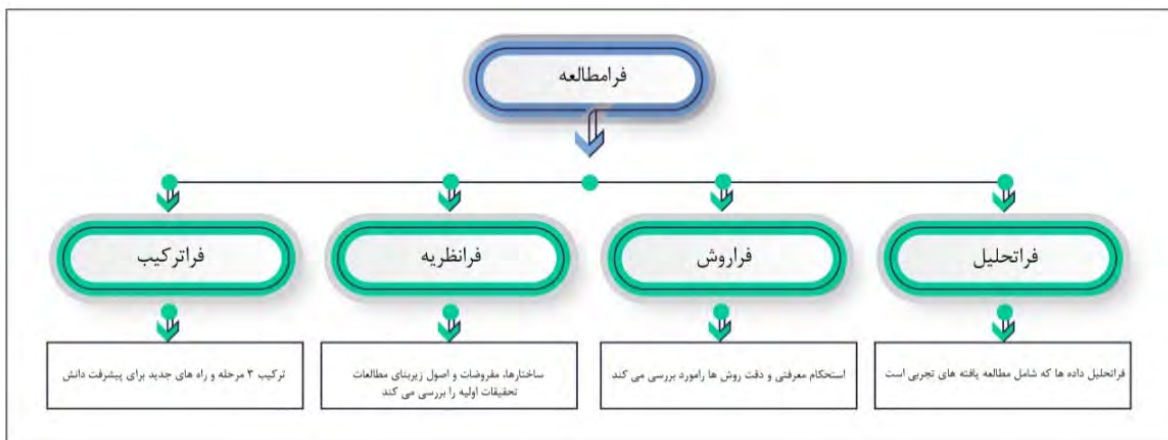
فرامطالعه

فراتحلیل

فراتحلیل داده ها که شامل مطالعه یافته های تجربی است

فراروش

استحکام معرفتی و دقت روش ها رامورد بررسی می کند

فرانظریه

ساختارها، مفروضات و اصول زیربنای مطالعات تحقیقات اولیه را بررسی می کند

فراترکیب

ترکیب ۳ مرحله و راه های جدید برای پیشرفت دانش